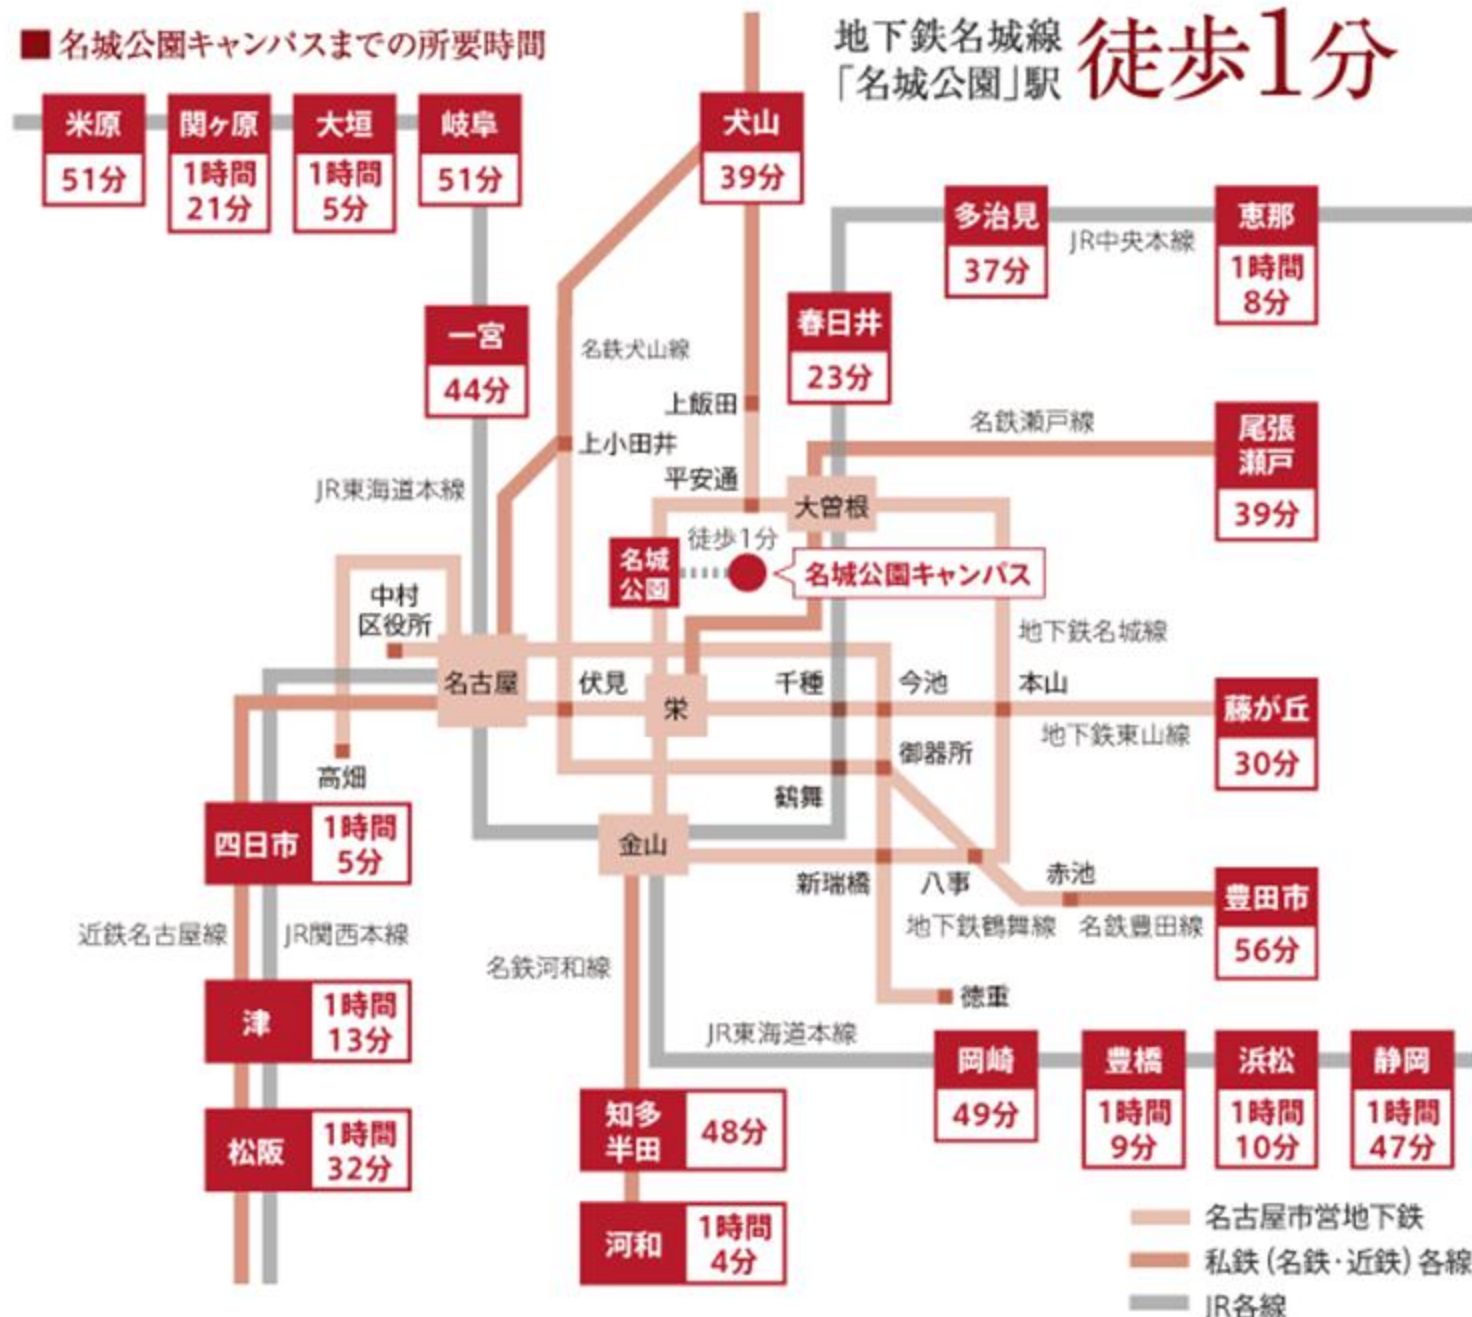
■名城公園キャンパスまでの所要時間

地下鉄名城線「名城公園」駅 徒歩1分

米原 51分
関ヶ原 1時間21分
大垣 1時間5分
岐阜 51分
犬山 39分
多治見 37分
JR中央本線
恵那 1時間8分
一宮 44分
名鉄犬山線
春日井 23分
上飯田
上小田井
名鉄瀬戸線
尾張瀬戸 39分
平安通
JR東海道本線
大曽根
徒歩1分
名城公園
名城公園キャンパス
中村区役所
地下鉄名城線
名古屋
伏見
栄
千種
今池
本山
藤が丘 30分
地下鉄東山線
御器所
高畑
鶴舞
四日市 1時間5分
金山
新瑞橋
八事
赤池
豊田市 56分
地下鉄鶴舞線
名鉄豊田線
近鉄名古屋線
JR関西本線
名鉄河和線
徳重
津 1時間13分
JR東海道本線
岡崎 49分
豊橋 1時間9分
浜松 1時間10分
静岡 1時間47分
松阪 1時間32分
知多半田 48分
河和 1時間4分

名古屋市営地下鉄
私鉄(名鉄・近鉄)各線
JR各線